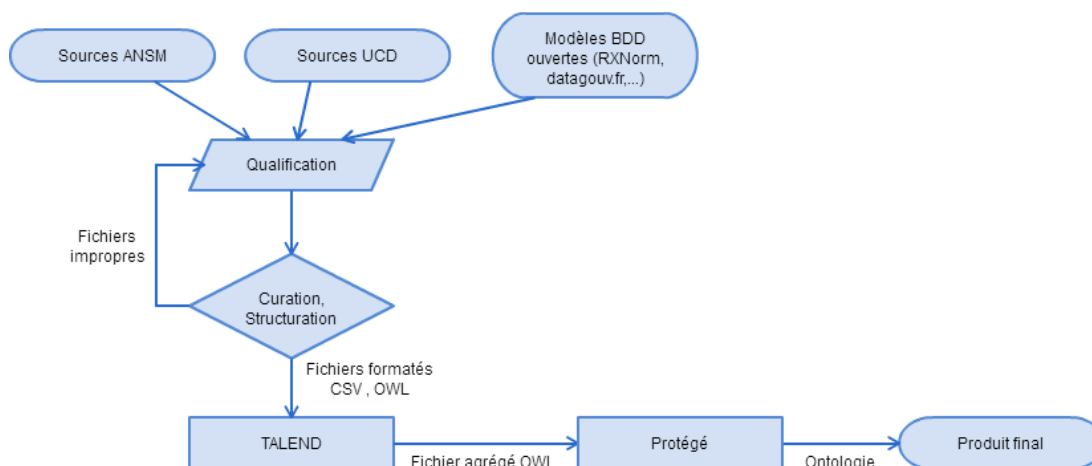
Sources ANSM

Sources UCD

Modèles BDD ouvertes (RXNorm, datagouv.fr,...)

Qualification

Fichiers impropres

Curation, Structuration

Fichiers formatés CSV , OWL

TALEND

Fichier agrégé OWL

Protégé

Ontologie

Produit final